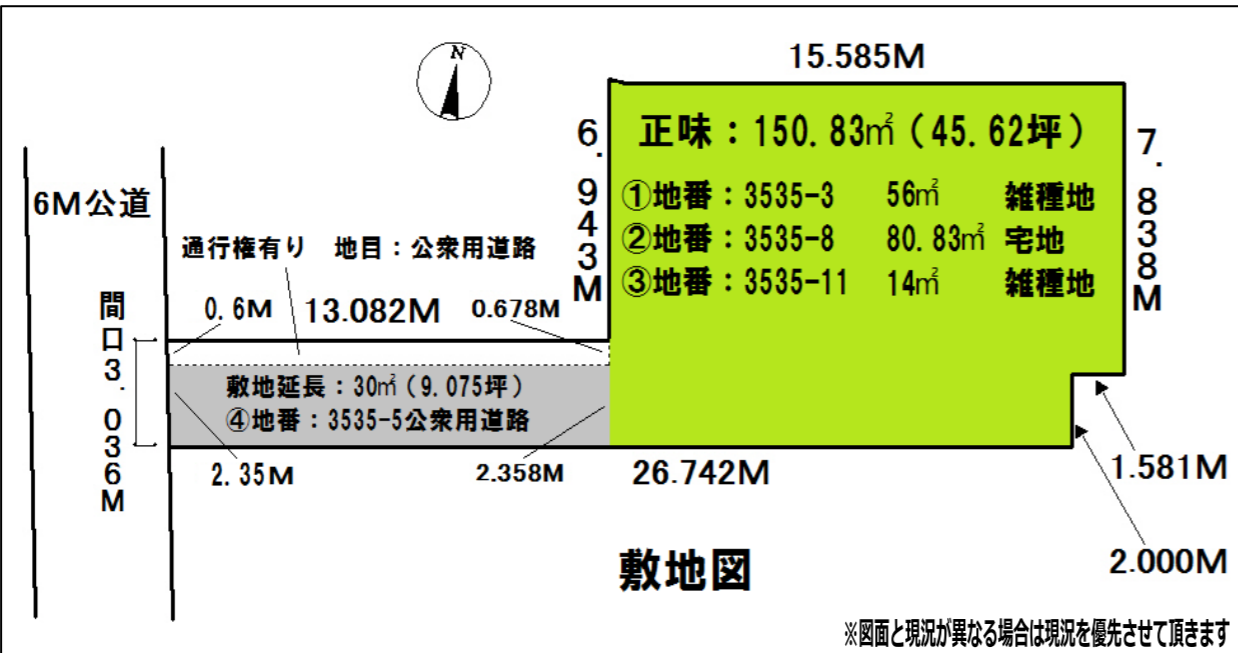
N

15.585M

6.943M

正味：150.83㎡（45.62坪）

①地番：3535-3　56㎡　雑種地
②地番：3535-8　80.83㎡　宅地
③地番：3535-11　14㎡　雑種地

7.838M

6M公道

通行権有り　地目：公衆用道路

間口3.036M

0.6M　13.082M　0.678M

敷地延長：30㎡（9.075坪）
④地番：3535-5公衆用道路

2.35M　2.358M　26.742M

1.581M

2.000M

敷地図

※図面と現況が異なる場合は現況を優先させて頂きます